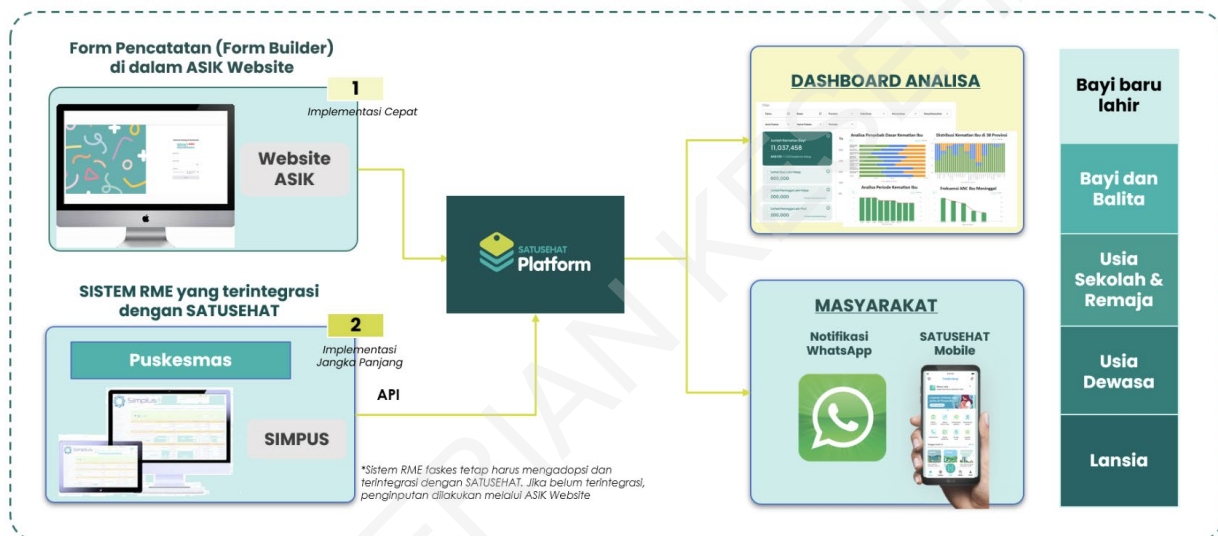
Form Pencatatan (Form Builder) di dalam ASIK Website

1
Implementasi Cepat

Website ASIK

SISTEM RME yang terintegrasi dengan SATUSEHAT

2
Implementasi Jangka Panjang

Puskesmas

SIMPUS

API

*Sistem RME faskes tetap harus mengadopsi dan terintegrasi dengan SATUSEHAT. Jika belum terintegrasi, penginputan dilakukan melalui ASIK Website

SATUSEHAT Platform

DASHBOARD ANALISA

11,037,458

MASYARAKAT

Notifikasi WhatsApp

SATUSEHAT Mobile

Bayi baru lahir

Bayi dan Balita

Usia Sekolah & Remaja

Usia Dewasa

Lansia